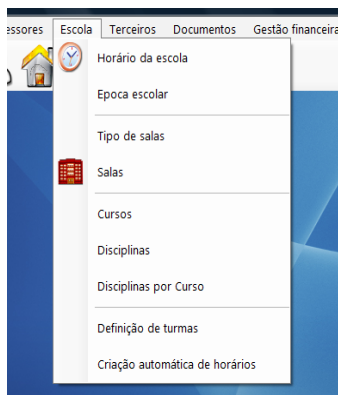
essores Escola Terceiros Documentos Gestão financeira

Horário da escola

Epoca escolar

Tipo de salas

Salas

Cursos

Disciplinas

Disciplinas por Curso

Definição de turmas

Criação automática de horários